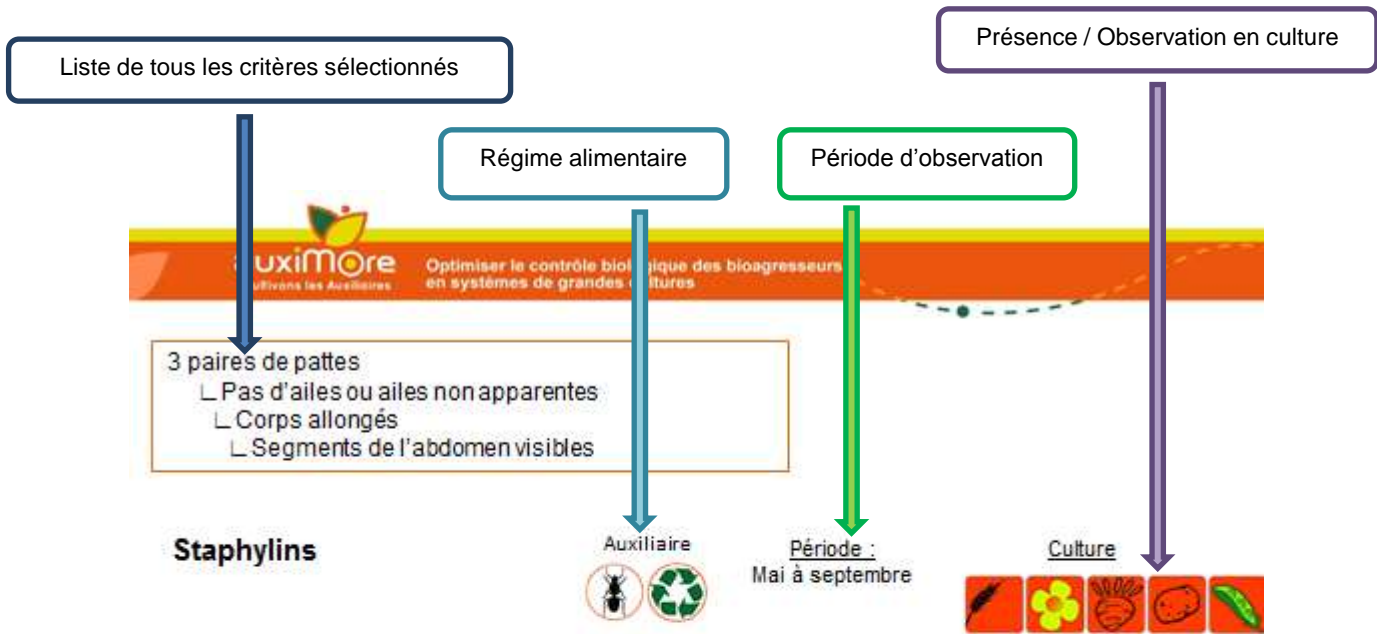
Liste de tous les critères sélectionnés

Présence / Observation en culture

Régime alimentaire

Période d'observation

auxiMore
Cultivons les Auxiliaires

Optimiser le contrôle biologique des bioagresseurs en systèmes de grandes cultures

3 paires de pattes
∟Pas d'ailes ou ailes non apparentes
∟Corps allongés
∟Segments de l'abdomen visibles

Staphylins

Auxiliaire

Période :
Mai à septembre

Culture